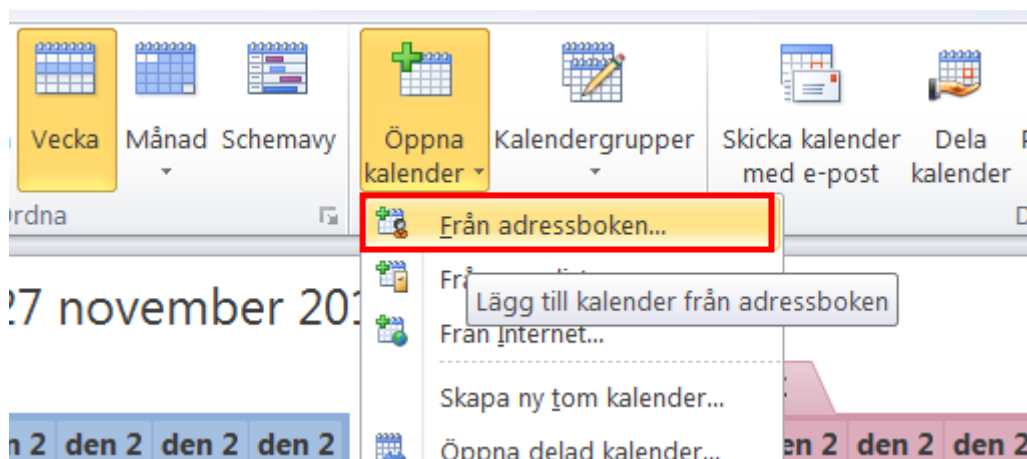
Vecka Månad Schemavy

rdna

Öppna kalender

Kalendergrupper

Skicka kalender med e-post

Dela kalender

D

Från adressboken...

Frå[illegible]

Lägg till kalender från adressboken

Från Internet...

Skapa ny tom kalender...

Öppna delad kalender...

27 november 20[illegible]

den 2 den 2 den 2 den 2

den 2 den 2 den 2